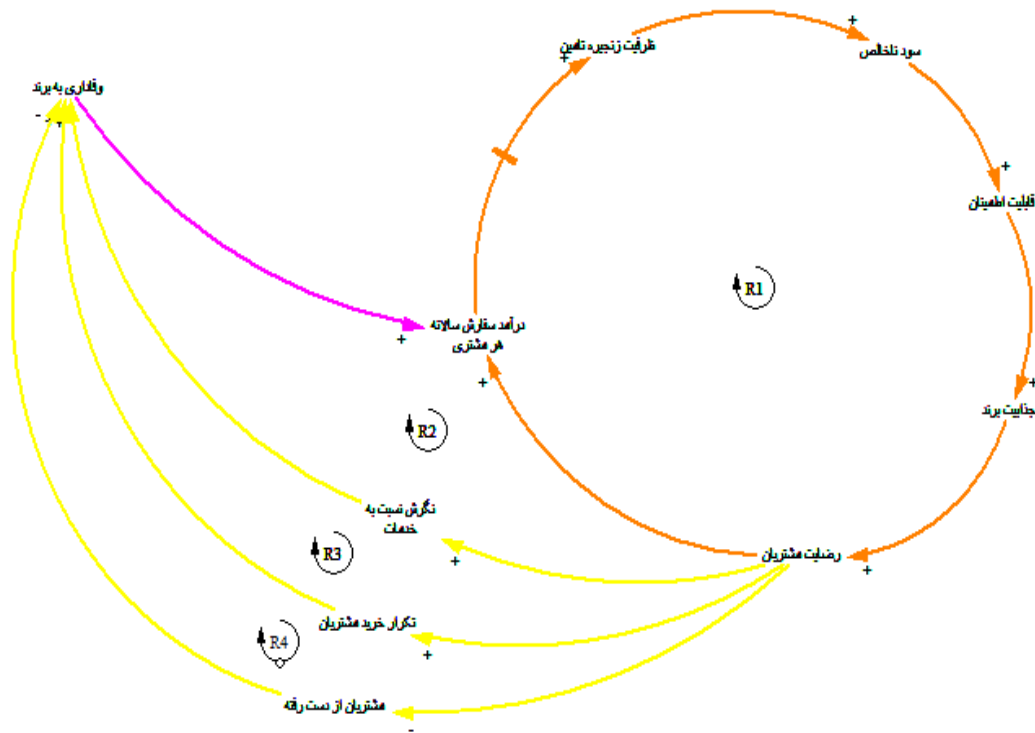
ظرفیت زنجیره تامین
+
+
سود ناخالص
+
قابلیت اطمینان
+
جذابیت برند
R1
درآمد سفارش سالانه هر مشتری
+
+
وفاداری به برند
-
+
R2
نگرش نسبت به خدمات
+
R3
رضایت مشتریان
+
تکرار خرید مشتریان
+
R4
مشتریان از دست رفته
-